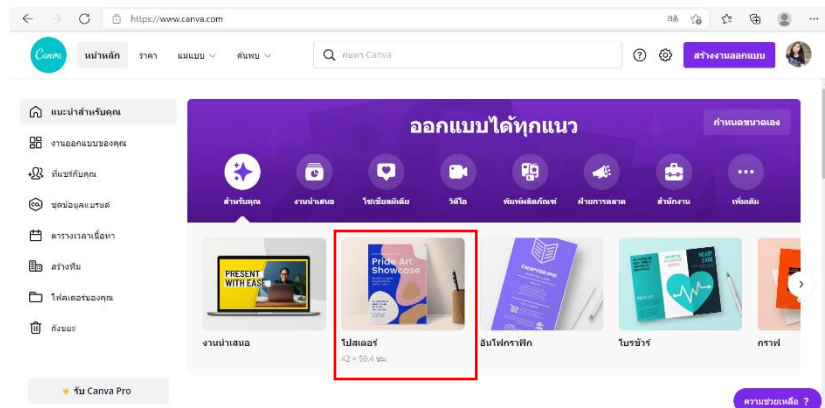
https://www.canva.com

Canva หน้าหลัก ราคา แม่แบบ ค้นพบ

ค้นหา Canva

สร้างงานออกแบบ

แนะนำสำหรับคุณ
งานออกแบบของคุณ
ที่แชร์กับคุณ
ชุดข้อมูลแบรนด์
ตารางเวลาเนื้อหา
สร้างทีม
โฟลเดอร์ของคุณ
ถังขยะ

รับ Canva Pro

ออกแบบได้ทุกแนว

กำหนดขนาดเอง

สำหรับคุณ งานนำเสนอ โซเชียลมีเดีย วิดีโอ พิมพ์ผลิตภัณฑ์ ฝ่ายการตลาด สำนักงาน เพิ่มเติม

PRESENT WITH EASE

Pride Art Showcase

CHAPTER ONE

งานนำเสนอ
โปสเตอร์
42 × 59.4 ซม.
อินโฟกราฟิก
โบรชัวร์
กราฟ

ความช่วยเหลือ ?